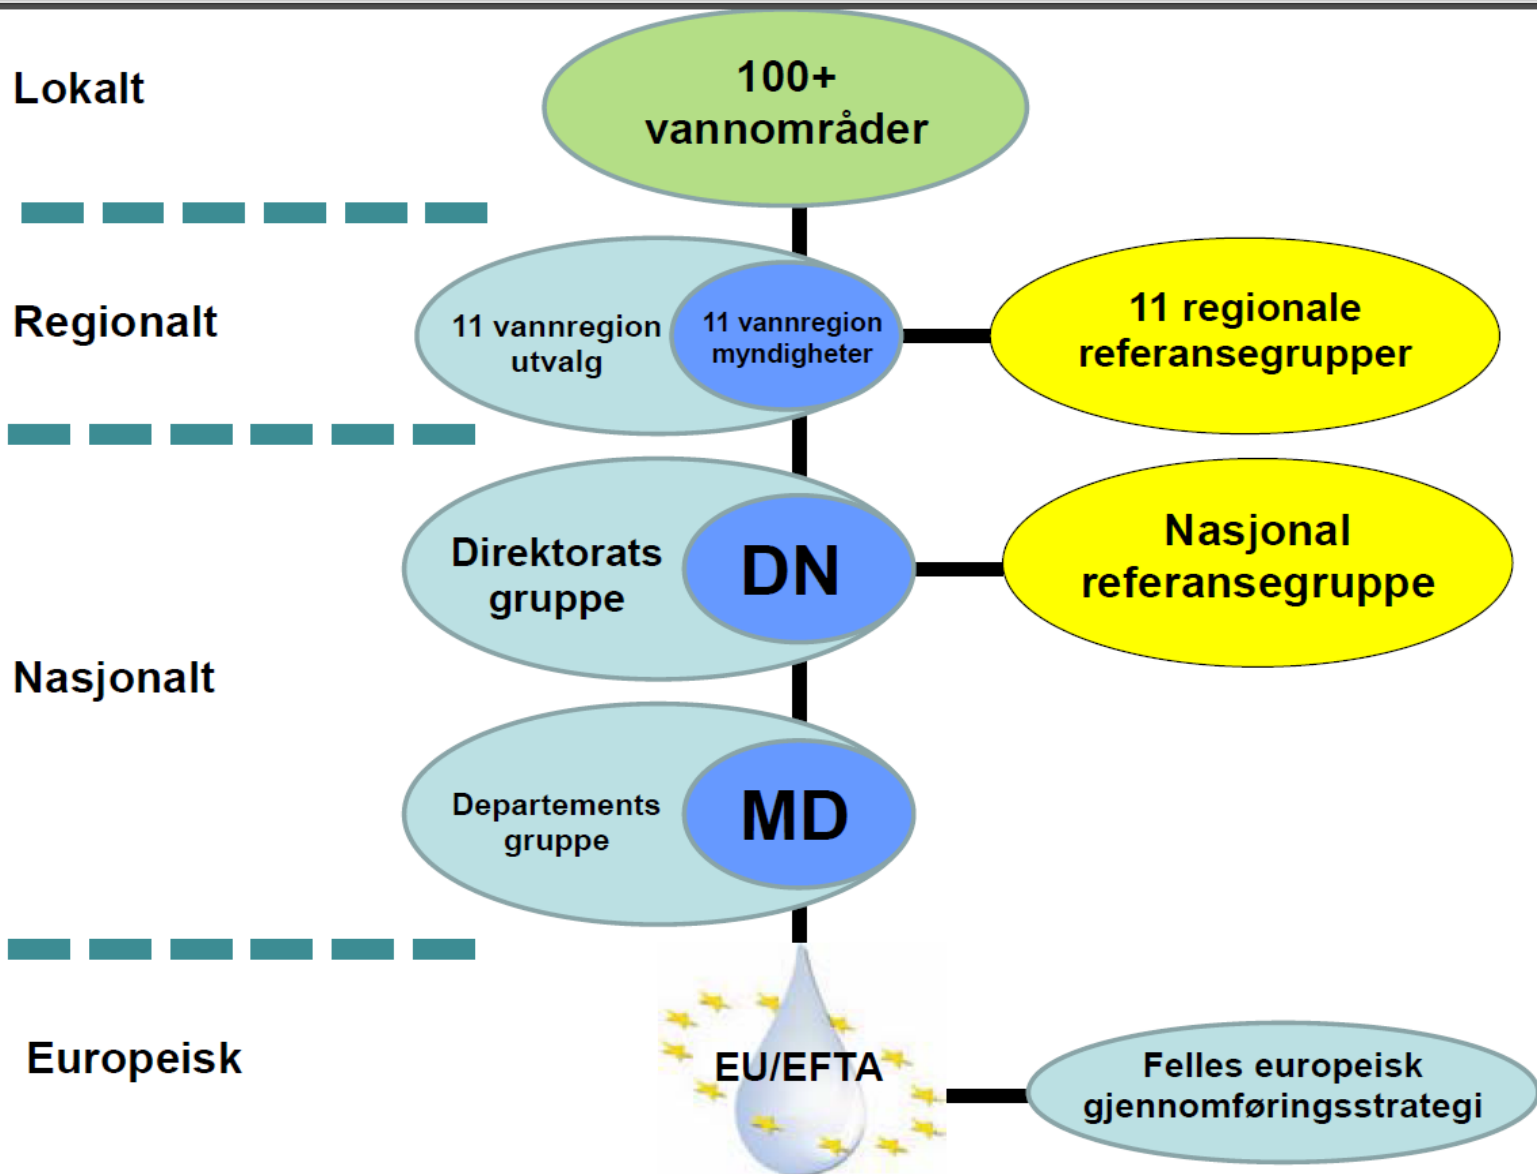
Lokalt

100+ vannområder

Regionalt

11 vannregion utvalg

11 vannregion myndigheter

11 regionale referansegrupper

Direktorats gruppe

DN

Nasjonal referansegruppe

Nasjonalt

Departements gruppe

MD

Europeisk

EU/EFTA

Felles europeisk gjennomføringsstrategi